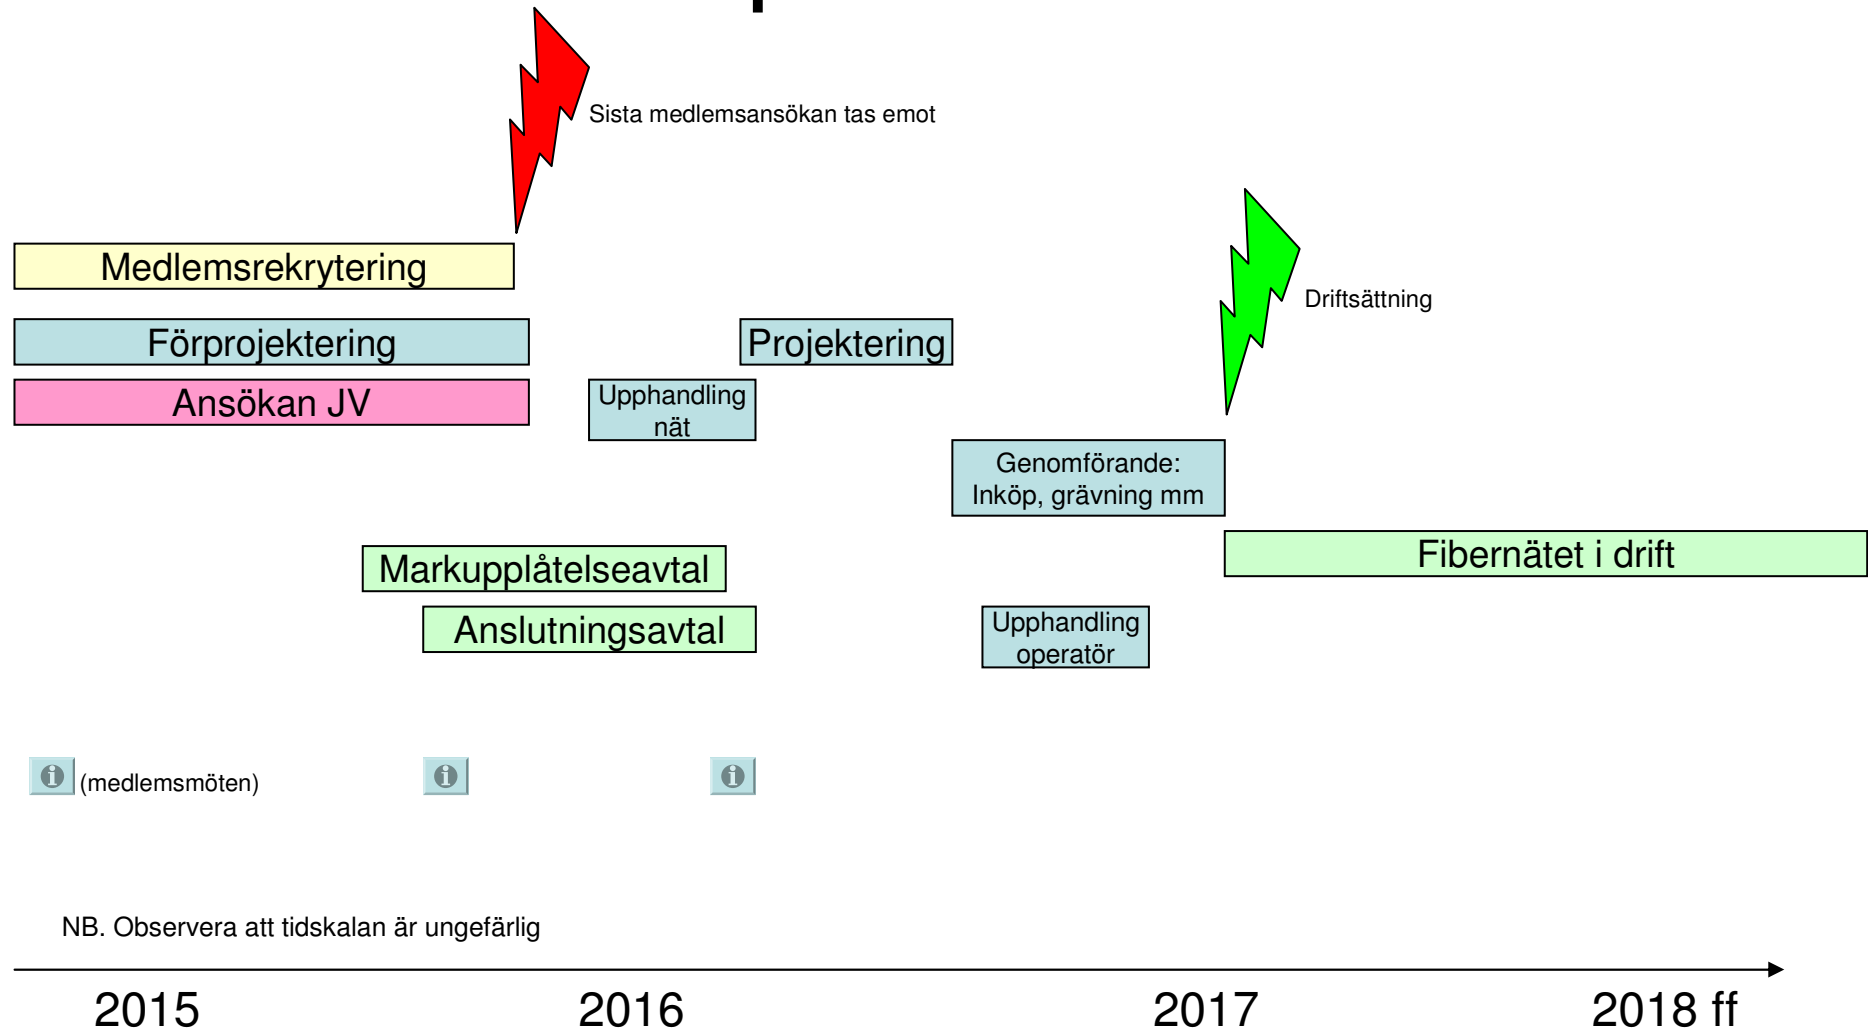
Sista medlemsansökan tas emot

Medlemsrekrytering

Förprojektering

Ansökan JV

Projektering

Upphandling nät

Driftsättning

Genomförande: Inköp, grävning mm

Fibernätet i drift

Markupplåtelseavtal

Anslutningsavtal

Upphandling operatör

(medlemsmöten)

NB. Observera att tidskalan är ungefärlig

2015

2016

2017

2018 ff